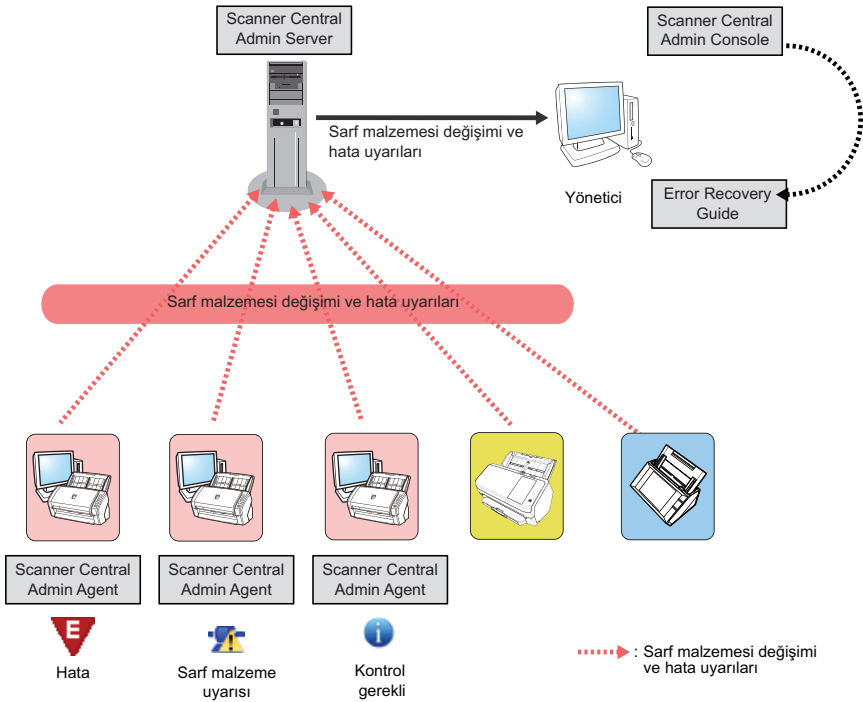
Scanner Central Admin Server

Scanner Central Admin Console

Sarf malzemesi değişimi ve hata uyarıları

Yönetici

Error Recovery Guide

Sarf malzemesi değişimi ve hata uyarıları

Scanner Central Admin Agent

Scanner Central Admin Agent

Scanner Central Admin Agent

E

Hata

Sarf malzeme uyarısı

Kontrol gerekli

: Sarf malzemesi değişimi ve hata uyarıları